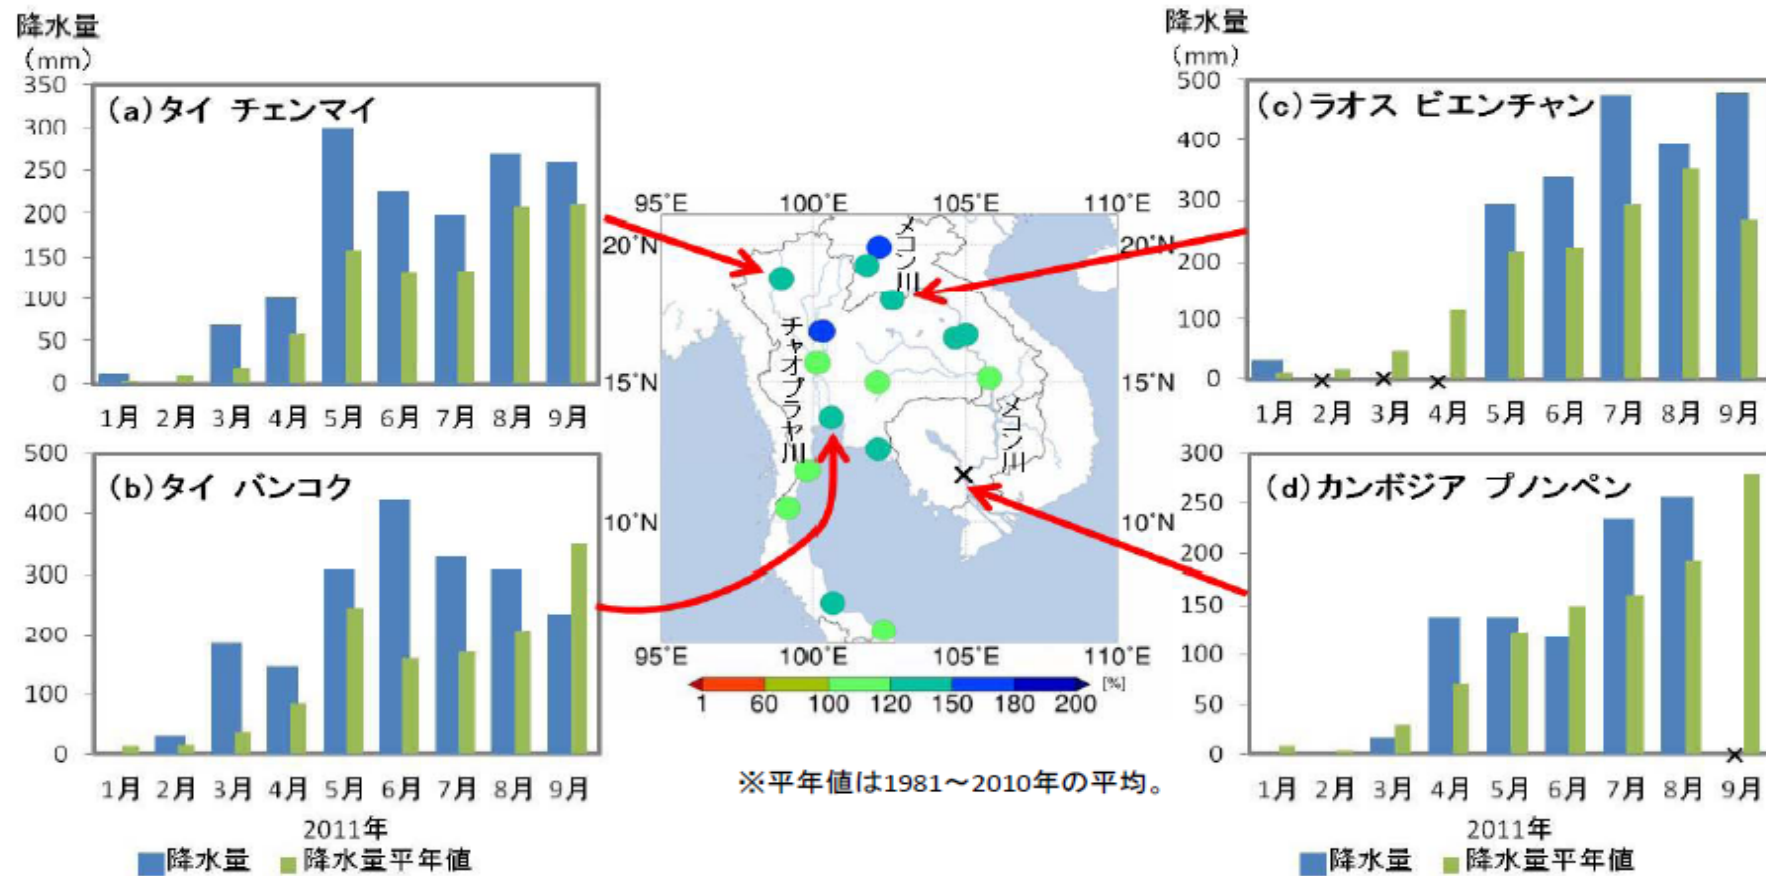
降水量
(mm)
350
300
250
200
150
100
50
0
(a)タイ チェンマイ
1月 2月 3月 4月 5月 6月 7月 8月 9月

500
400
300
200
100
0
(b)タイ バンコク
1月 2月 3月 4月 5月 6月 7月 8月 9月
2011年
降水量 降水量平年値

95°E 100°E 105°E 110°E
20°N
15°N
10°N
メコン川
チャオプラヤ川
メコン川
95°E 100°E 105°E 110°E
1 60 100 120 150 180 200 [%]

※平年値は1981～2010年の平均。

降水量
(mm)
500
400
300
200
100
0
(c)ラオス ビエンチャン
1月 2月 3月 4月 5月 6月 7月 8月 9月

300
250
200
150
100
50
0
(d)カンボジア プノンペン
1月 2月 3月 4月 5月 6月 7月 8月 9月
2011年
降水量 降水量平年値